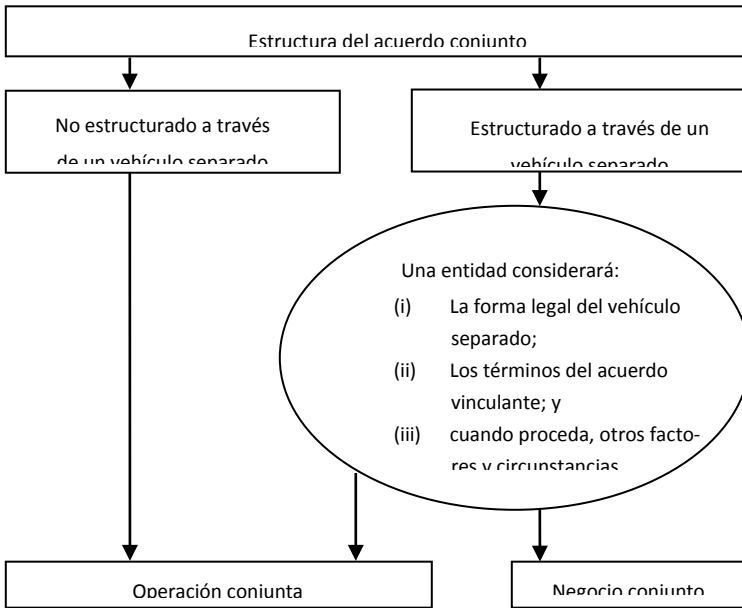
Estructura del acuerdo conjunto

No estructurado a través de un vehículo separado

Estructurado a través de un vehículo separado

Una entidad considerará:

(i) La forma legal del vehículo separado;

(ii) Los términos del acuerdo vinculante; y

(iii) cuando proceda, otros factores y circunstancias

Operación conjunta

Negocio conjunto